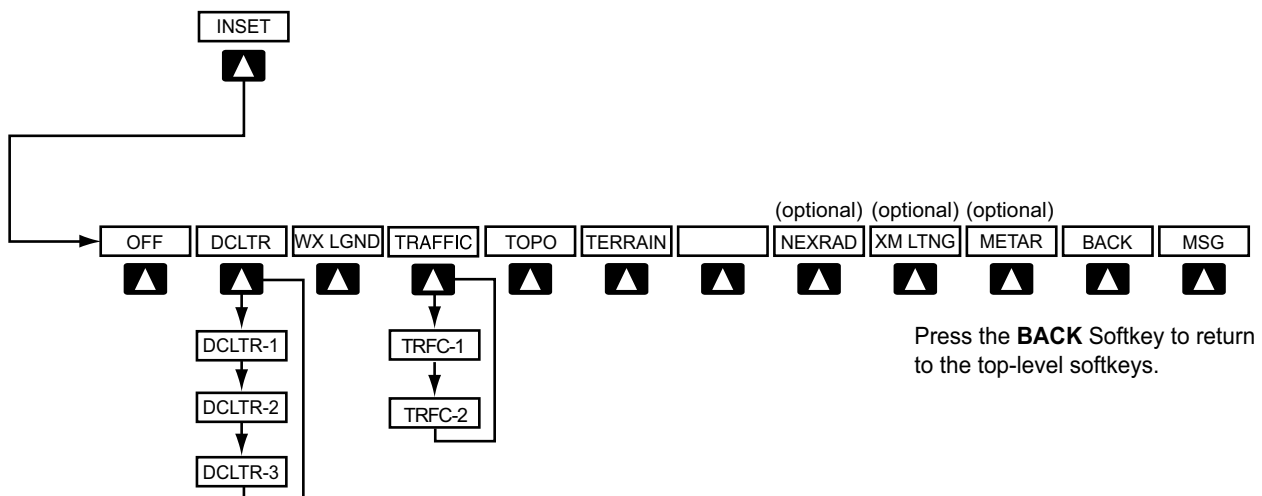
INSET

(optional) (optional) (optional)

OFF DCLTR WX LGND TRAFFIC TOPO TERRAIN NEXRAD XM LTNG METAR BACK MSG

DCLTR-1
DCLTR-2
DCLTR-3

TRFC-1
TRFC-2

Press the **BACK** Softkey to return to the top-level softkeys.